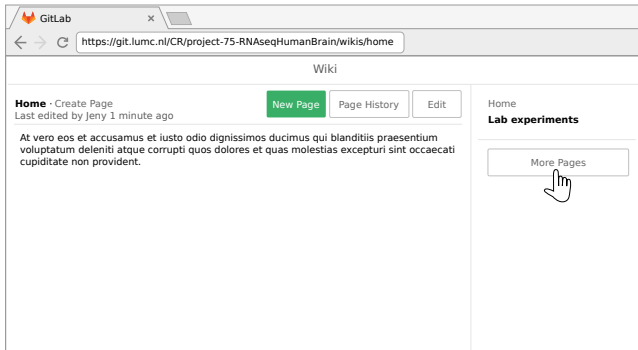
GitLab ×

https://git.lumc.nl/CR/project-75-RNAseqHumanBrain/wikis/home

Wiki

**Home** · Create Page
Last edited by Jeny 1 minute ago

New Page | Page History | Edit

At vero eos et accusamus et iusto odio dignissimos ducimus qui blanditiis praesentium voluptatum deleniti atque corrupti quos dolores et quas molestias excepturi sint occaecati cupiditate non provident.

Home
**Lab experiments**

More Pages